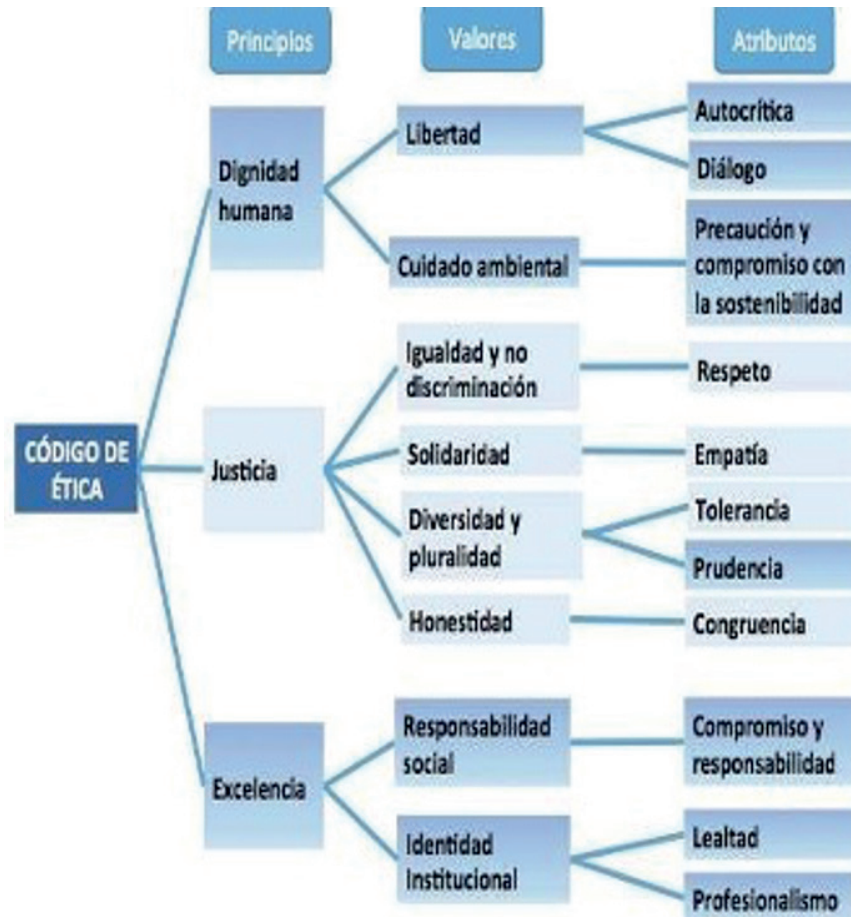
Principios

Valores

Atributos

CÓDIGO DE ÉTICA

Dignidad humana

Libertad

Autocrítica

Diálogo

Cuidado ambiental

Precaución y compromiso con la sostenibilidad

Justicia

Igualdad y no discriminación

Respeto

Solidaridad

Empatía

Diversidad y pluralidad

Tolerancia

Prudencia

Honestidad

Congruencia

Excelencia

Responsabilidad social

Compromiso y responsabilidad

Identidad Institucional

Lealtad

Profesionalismo